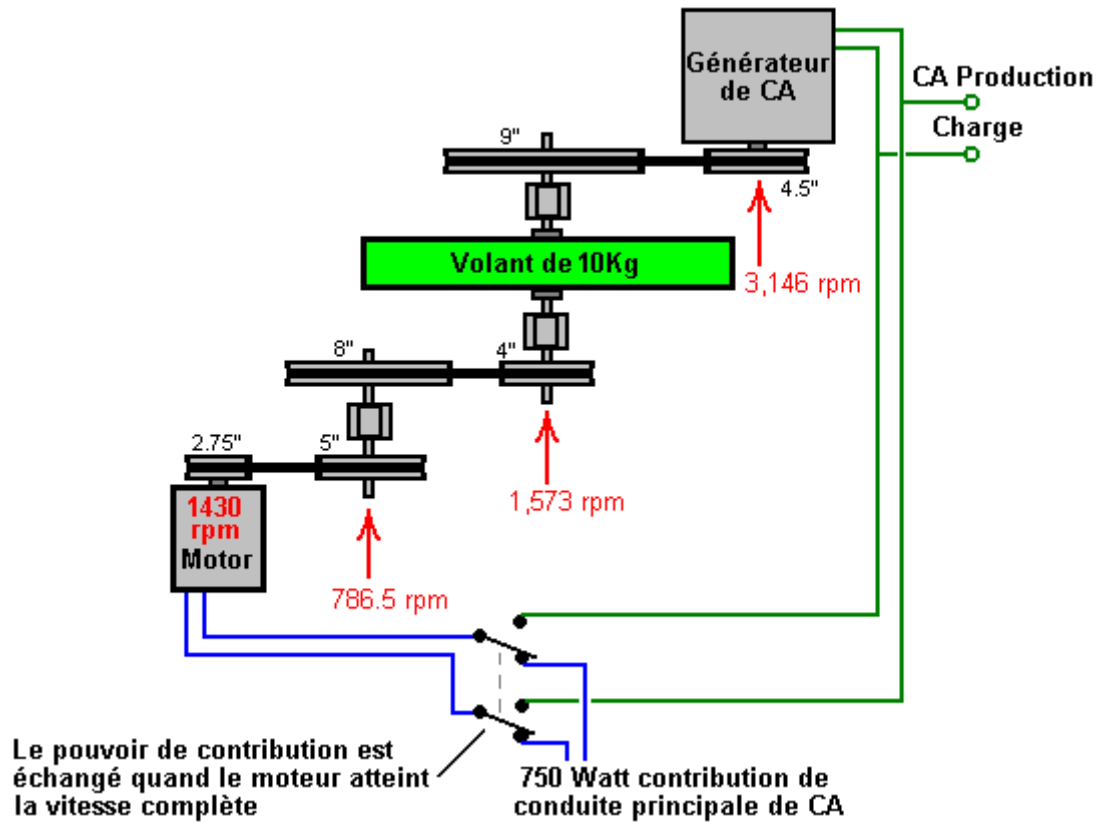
Générateur de CA

CA Production

Charge

9"

4.5"

Volant de 10Kg

3,146 rpm

8"

4"

2.75"

5"

1,573 rpm

1430 rpm

Motor

786.5 rpm

Le pouvoir de contribution est échangé quand le moteur atteint la vitesse complète

750 Watt contribution de conduite principale de CA